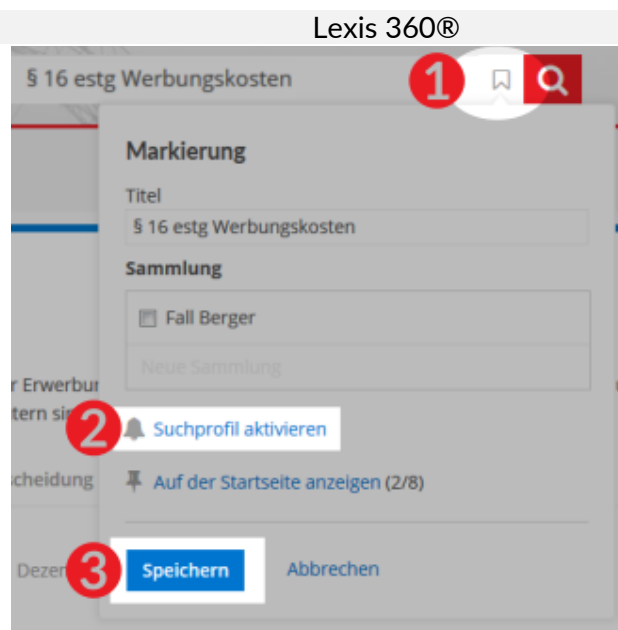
Lexis 360®

§ 16 estg Werbungskosten

1

Markierung

Titel

§ 16 estg Werbungskosten

Sammlung

Fall Berger

Neue Sammlung

r Erwerbu

tern si

2

Suchprofil aktivieren

cheidung

Auf der Startseite anzeigen (2/8)

Deze

3

Speichern

Abbrechen